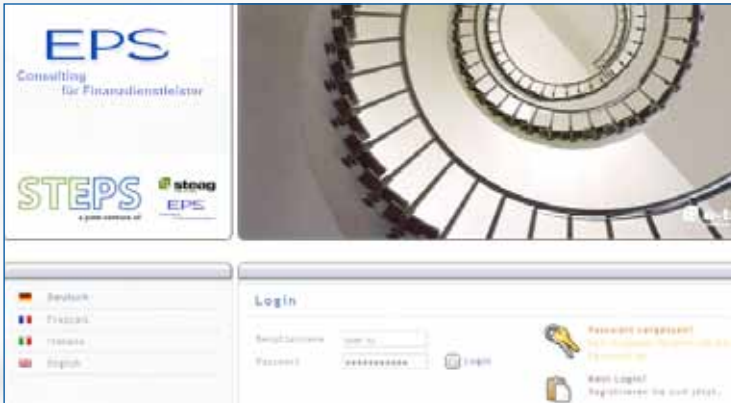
EPS
Consulting
für Finanzdienstleister

STEPS
a joint venture of

steag
EPS

Deutsch
Français
Italiano
English

Login

Benutzername
Passwort
••••••••••••
Login

Passwort vergessen?
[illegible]

Kein Login?
Registrieren Sie sich jetzt.